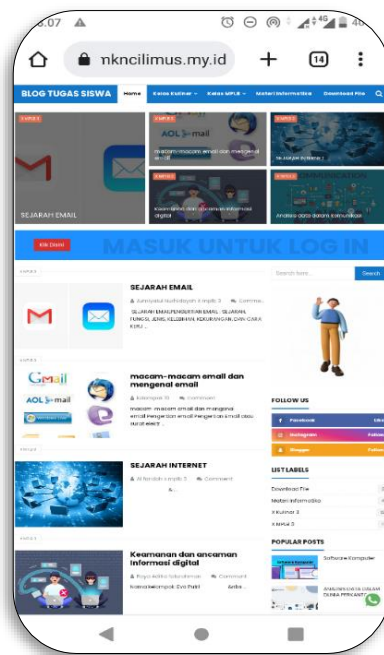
3.07 ▲ 4G 46

nkncilimus.my.id 14

BLOG TUGAS SISWA Home Kelas Kuliner Kelas MIPLS Materi Informatika Download File

X MPLS 3
SEJARAH EMAIL

X MPLS 3
macam-macam email dan mengenal email

X MPLS 3
Sejarah Internet

X MPLS 3
Keamanan dan ancaman informasi digital

X MPLS 3
Analisis data dalam komunikasi

Klik Disini
MASUK UNTUK LOG IN

X MPLS 3
SEJARAH EMAIL
Kurniyasih Nurhidayah X mpls 3 Comme...
SEJARAH EMAIL PENGERTIAN EMAIL : SEJARAH, FUNGSI, JENIS, KELEBIHAN, KEKURANGAN, DAN CARA KERJ...

X MPLS 3
macam-macam email dan mengenal email
Kelompok 10 Comment
macam-macam email dan mengenal email Pengertian email Pengertian email atau surat elektr...

X MPLS 3
SEJARAH INTERNET
Alfarobih x mpls 3 Comment
&...

X MPLS 3
Keamanan dan ancaman informasi digital
Raya Adhia Sabarhiman Comment
Nama kelompok: Eva Putri Arda...

Search here... Search

FOLLOW US
Facebook Like
Instagram Follow
Blogger Follow

LIST LABELS
Download File
Materi informatika
X Kuliner 3
X MPLS 3

POPULAR POSTS
Software Komputer
ANALISIS DATA DALAM DUNIA PERKANT...